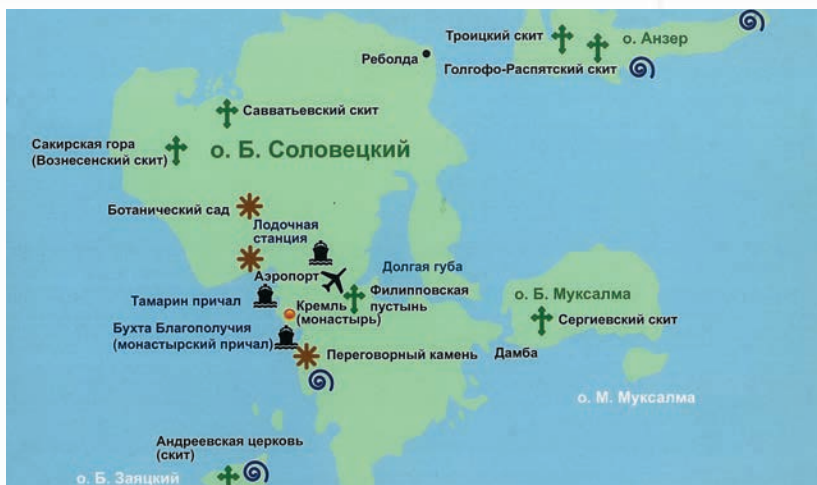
Троицкий скит
о. Анзер
Ребола
Голгофо-Распятский скит
Савватьевский скит
Сакирская гора (Вознесенский скит)
о. Б. Соловецкий
Ботанический сад
Лодочная станция
Аэропорт
Долгая губа
Тамарин причал
Филипповская пустынь
Кремль (монастырь)
о. Б. Муксалма
Сергиевский скит
Бухта Благополучия (монастырский причал)
Переговорный камень
Дамба
о. М. Муксалма
Андреевская церковь (скит)
о. Б. Заяцкий